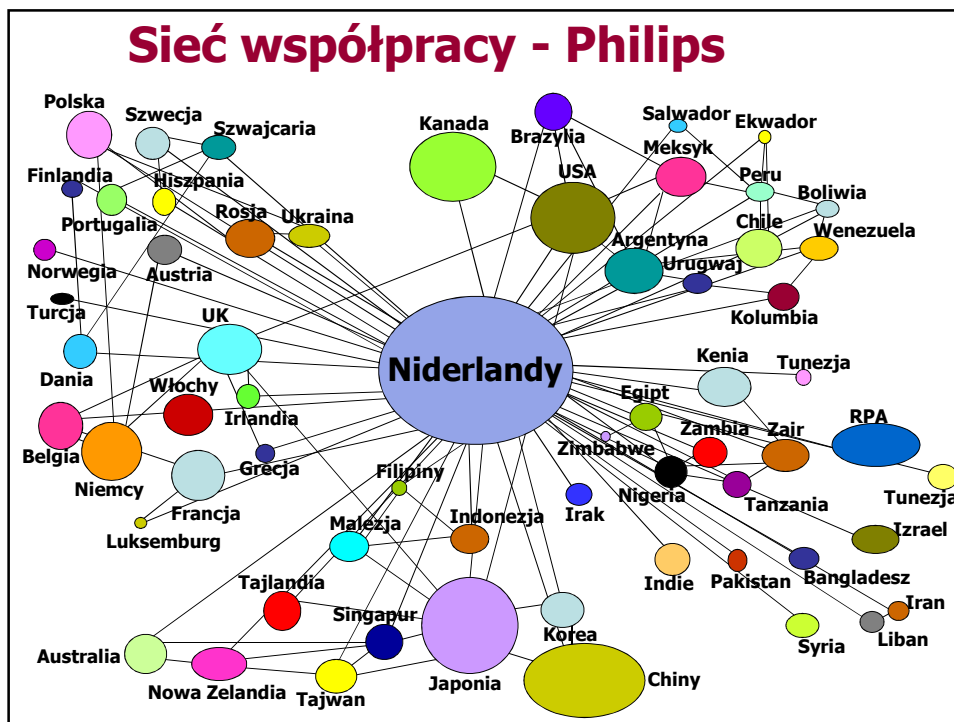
Sieć współpracy - Philips

Polska
Szwecja
Szwajcaria
Finlandia
Hiszpania
Portugalia
Rosja
Ukraina
Norwegia
Austria
Turcja
UK
Dania
Włochy
Irlandia
Belgia
Niemcy
Grecja
Francja
Luksemburg
Kanada
Brazylia
Salwador
Ekwador
Meksyk
USA
Peru
Boliwia
Chile
Argentyna
Wenezuela
Urugwaj
Kolumbia
Niderlandy
Kenia
Tunezja
Egipt
RPA
Zambia
Zair
Zimbabwe
Nigeria
Tanzania
Tunezja
Izrael
Filipiny
Irak
Malezja
Indonezja
Indie
Pakistan
Bangladesz
Tajlandia
Iran
Singapur
Korea
Syria
Liban
Australia
Nowa Zelandia
Tajwan
Japonia
Chiny